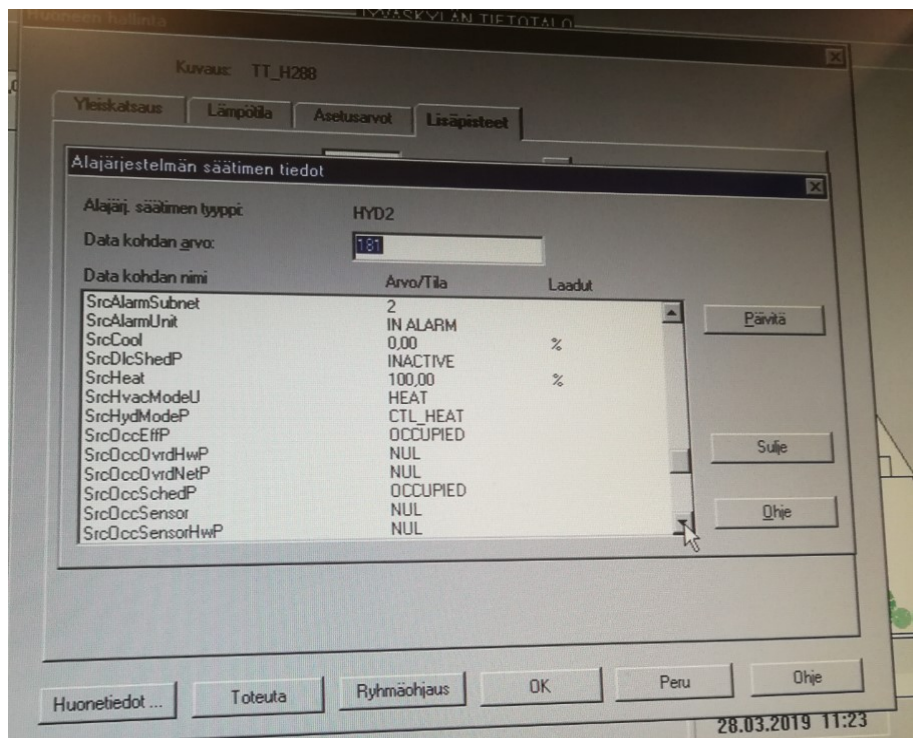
Huoneen hallinta
JYVÄSKYLÄN TIETOTALO

Kuvaus: TT_H288

Yleiskatsaus | Lämpötila | Asetusarvot | Lisäpisteet

Alajärjestelmän säätimen tiedot

Alajärj. säätimen tyyppi: HYD2

Data kohdan arvo: 181

| Data kohdan nimi | Arvo/Tila | Laadut |
|---|---|---|
| SrcAlarmSubnet | 2 | |
| SrcAlarmUnit | IN ALARM | |
| SrcCool | 0,00 | % |
| SrcDlcShedP | INACTIVE | |
| SrcHeat | 100,00 | % |
| SrcHvacModeU | HEAT | |
| SrcHydModeP | CTL_HEAT | |
| SrcOccEffP | OCCUPIED | |
| SrcOccOvrdHwP | NUL | |
| SrcOccOvrdNetP | NUL | |
| SrcOccSchedP | OCCUPIED | |
| SrcOccSensor | NUL | |
| SrcOccSensorHwP | NUL | |

Päivitä

Sulje

Ohje

Huonetiedot ... | Toteuta | Ryhmäohjaus | OK | Peru | Ohje

28.03.2019 11:23